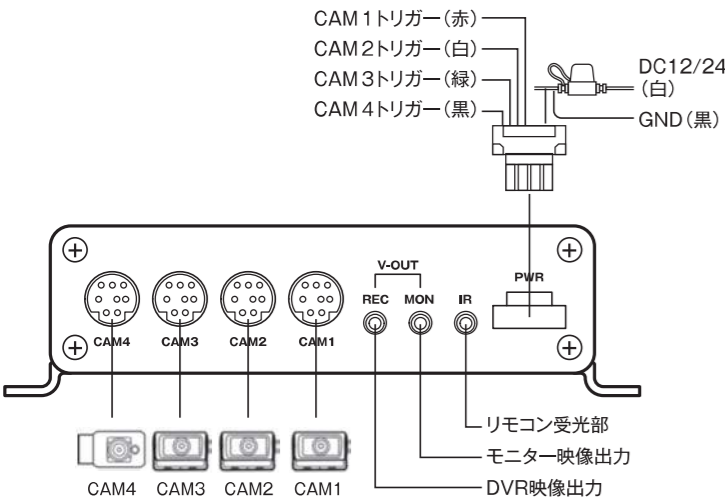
CAM 1トリガー(赤)
CAM 2トリガー(白)
CAM 3トリガー(緑)
CAM 4トリガー(黒)
DC12/24
(白)
GND(黒)

V-OUT
REC
MON
IR
PWR
CAM4
CAM3
CAM2
CAM1

リモコン受光部
モニター映像出力
DVR映像出力

CAM4 CAM3 CAM2 CAM1